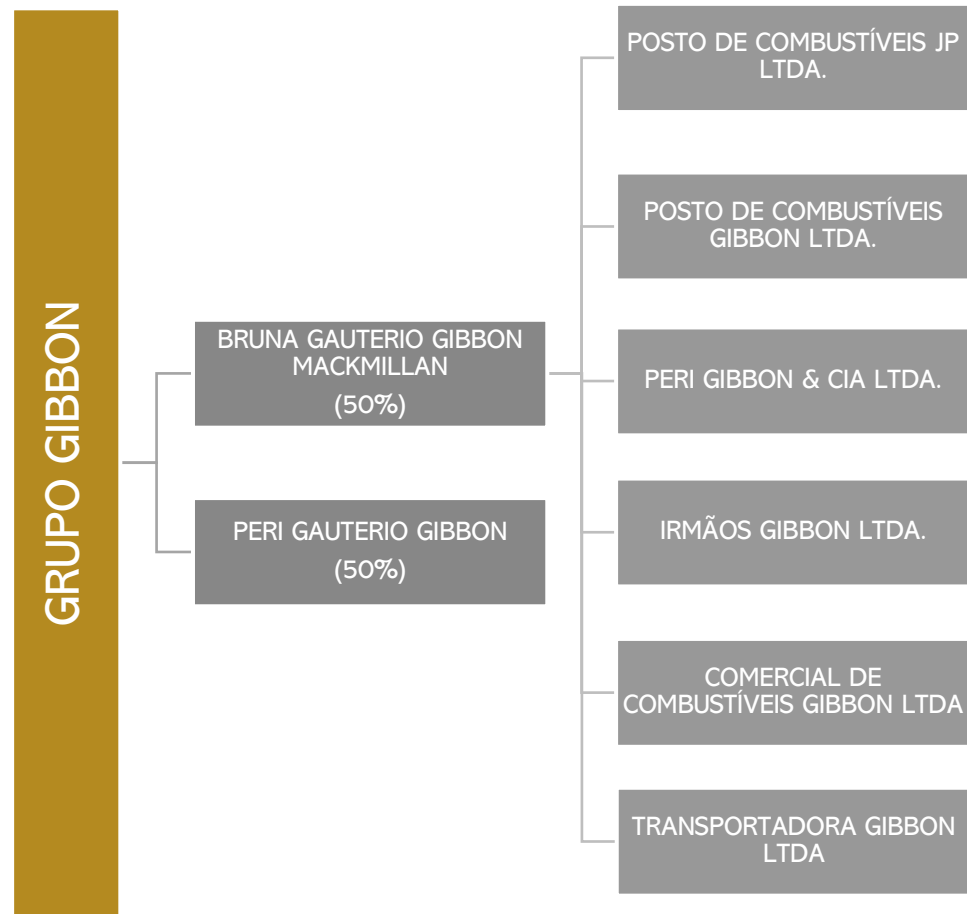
GRUPO GIBBON

BRUNA GAUTERIO GIBBON MACKMILLAN
(50%)

PERI GAUTERIO GIBBON
(50%)

POSTO DE COMBUSTÍVEIS JP LTDA.

POSTO DE COMBUSTÍVEIS GIBBON LTDA.

PERI GIBBON & CIA LTDA.

IRMÃOS GIBBON LTDA.

COMERCIAL DE COMBUSTÍVEIS GIBBON LTDA

TRANSPORTADORA GIBBON LTDA